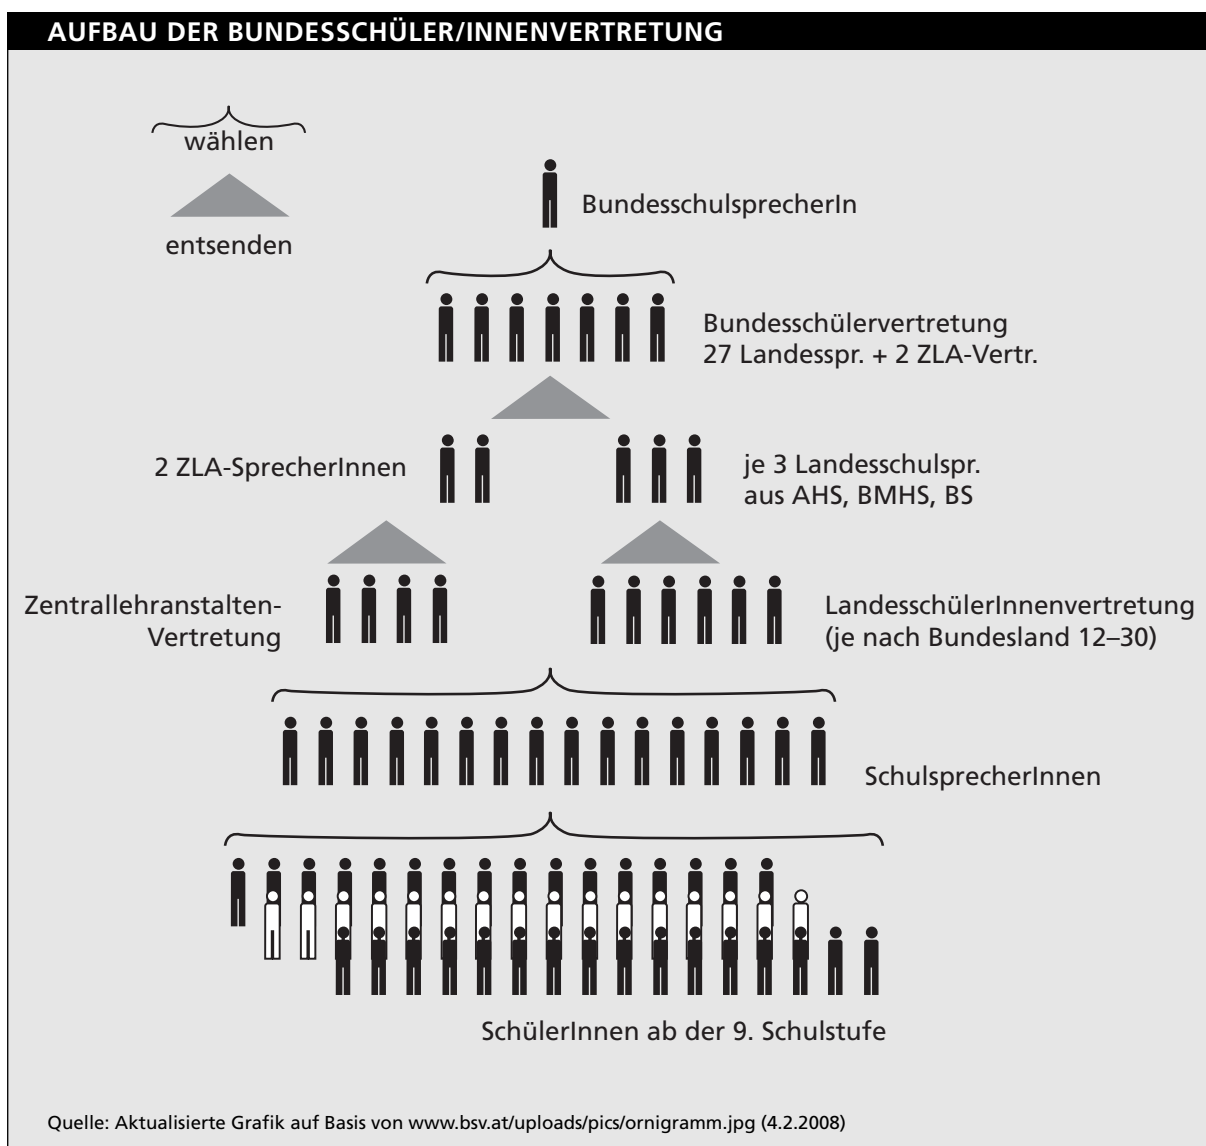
AUFBAU DER BUNDESSCHÜLER/INNENVERTRETUNG

wählen

entsenden

BundesschulsprecherIn

Bundesschülervertretung
27 Landesspr. + 2 ZLA-Vertr.

2 ZLA-SprecherInnen

je 3 Landesschulspr.
aus AHS, BMHS, BS

Zentrallehranstalten-Vertretung

LandesschülerInnenvertretung
(je nach Bundesland 12–30)

SchulsprecherInnen

SchülerInnen ab der 9. Schulstufe

Quelle: Aktualisierte Grafik auf Basis von www.bsv.at/uploads/pics/ornigramm.jpg (4.2.2008)